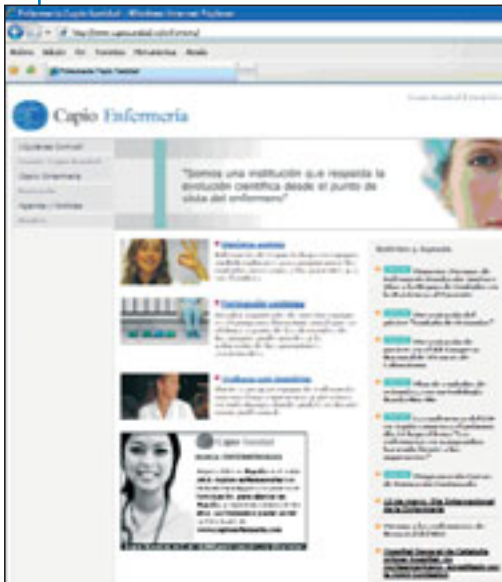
Enfermería Capio Sanidad - Windows Internet Explorer

Archivo Edición Ver Favoritos Herramientas Ayuda

Enfermería Capio Sanidad

Capio Enfermería

"Somos una institución que respeta la evolución científica desde el punto de vista del enfermero"

Noticias y Agenda

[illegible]